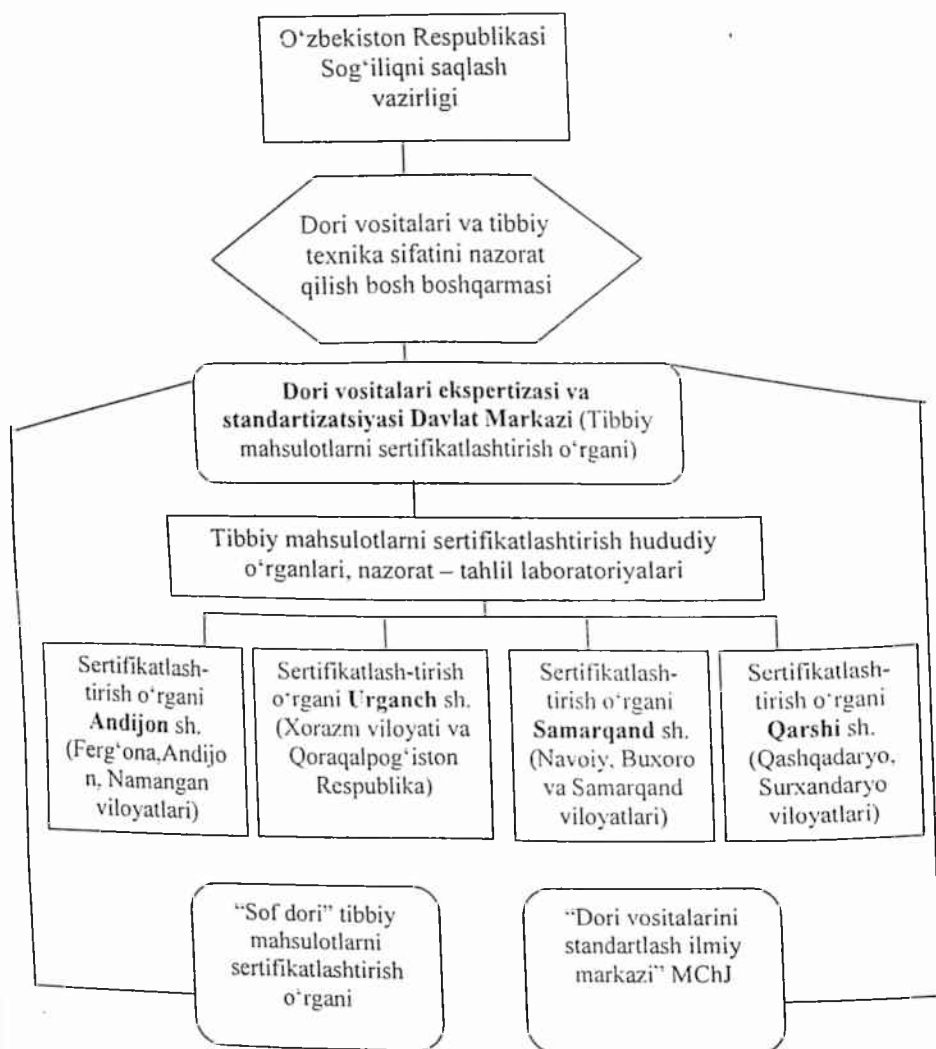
O‘zbekiston Respublikasi Sog‘liqni saqlash vazirligi

Dori vositalari va tibbiy texnika sifatini nazorat qilish bosh boshqarmasi

**Dori vositalari ekspertizasi va standartizatsiyasi Davlat Markazi** (Tibbiy mahsulotlarni sertifikatlashtirish o‘rgani)

Tibbiy mahsulotlarni sertifikatlashtirish hududiy o‘rganlari, nazorat – tahlil laboratoriyalari

Sertifikatlash-tirish o‘rgani **Andijon** sh. (Ferg‘ona,Andijon, Namangan viloyatlari)

Sertifikatlash-tirish o‘rgani **Urganch** sh. (Xorazm viloyati va Qoraqalpog‘iston Respublika)

Sertifikatlash-tirish o‘rgani **Samarqand** sh. (Navoiy, Buxoro va Samarqand viloyatlari)

Sertifikatlash-tirish o‘rgani **Qarshi** sh. (Qashqadaryo, Surxandaryo viloyatlari)

"Sof dori" tibbiy mahsulotlarni sertifikatlashtirish o‘rgani

"Dori vositalarini standartlash ilmiy markazi" MChJ